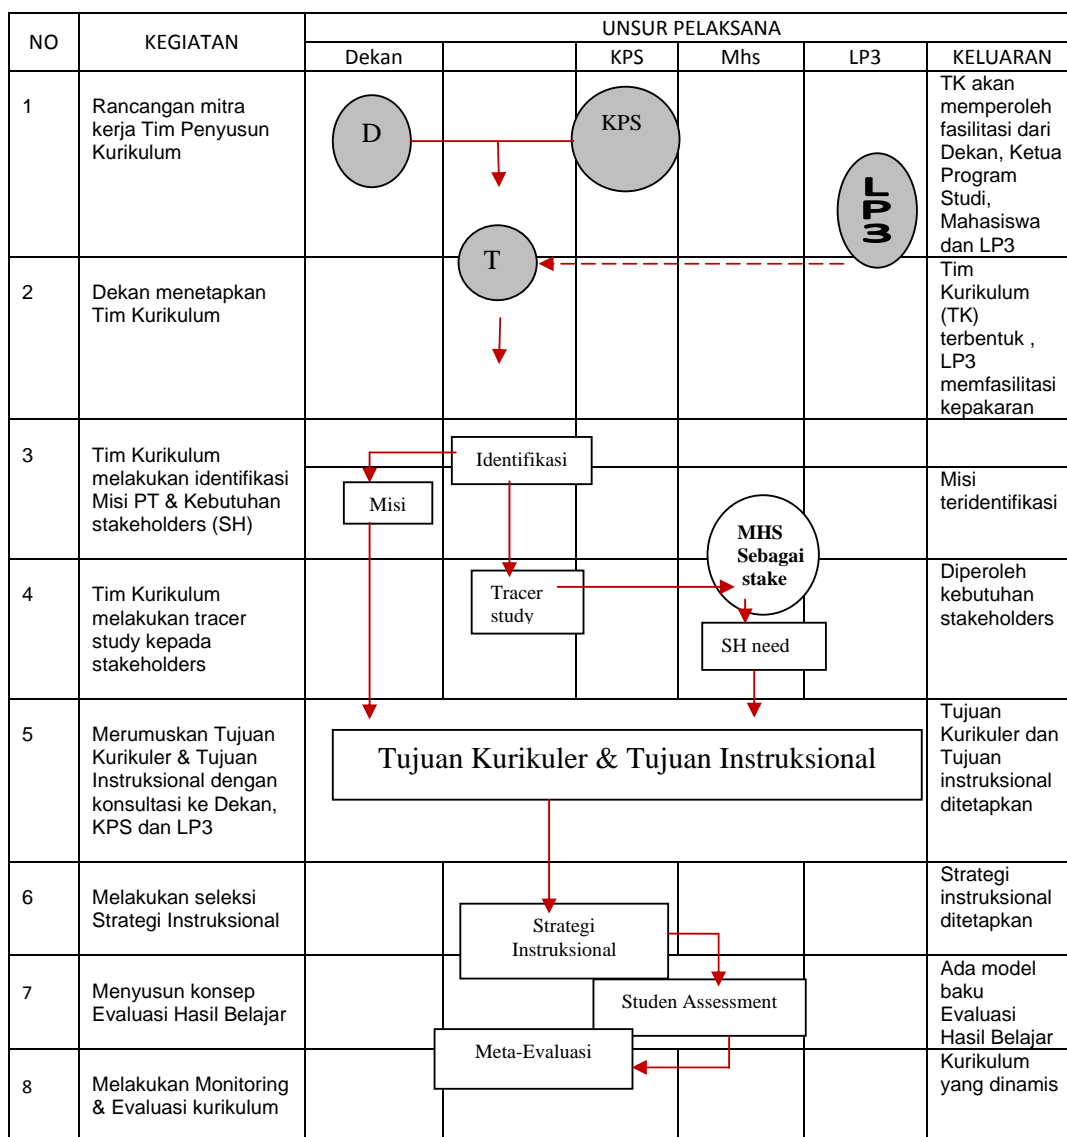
| NO | KEGIATAN | UNSUR PELAKSANA | | | | | KELUARAN |
|---|---|---|---|---|---|---|---|
| | | Dekan | | KPS | Mhs | LP3 | |
| 1 | Rancangan mitra kerja Tim Penyusun Kurikulum | D | | KPS | | LP3 | TK akan memperoleh fasilitasi dari Dekan, Ketua Program Studi, Mahasiswa dan LP3 |
| 2 | Dekan menetapkan Tim Kurikulum | | T | | | | Tim Kurikulum (TK) terbentuk , LP3 memfasilitasi kepakaran |
| 3 | Tim Kurikulum melakukan identifikasi Misi PT & Kebutuhan stakeholders (SH) | Misi | Identifikasi | | | | Misi teridentifikasi |
| 4 | Tim Kurikulum melakukan tracer study kepada stakeholders | | Tracer study | | MHS Sebagai stake<br>SH need | | Diperoleh kebutuhan stakeholders |
| 5 | Merumuskan Tujuan Kurikuler & Tujuan Instruksional dengan konsultasi ke Dekan, KPS dan LP3 | Tujuan Kurikuler & Tujuan Instruksional | | | | | Tujuan Kurikuler dan Tujuan instruksional ditetapkan |
| 6 | Melakukan seleksi Strategi Instruksional | | Strategi Instruksional | | | | Strategi instruksional ditetapkan |
| 7 | Menyusun konsep Evaluasi Hasil Belajar | | | Studen Assessment | | | Ada model baku Evaluasi Hasil Belajar |
| 8 | Melakukan Monitoring & Evaluasi kurikulum | | Meta-Evaluasi | | | | Kurikulum yang dinamis |